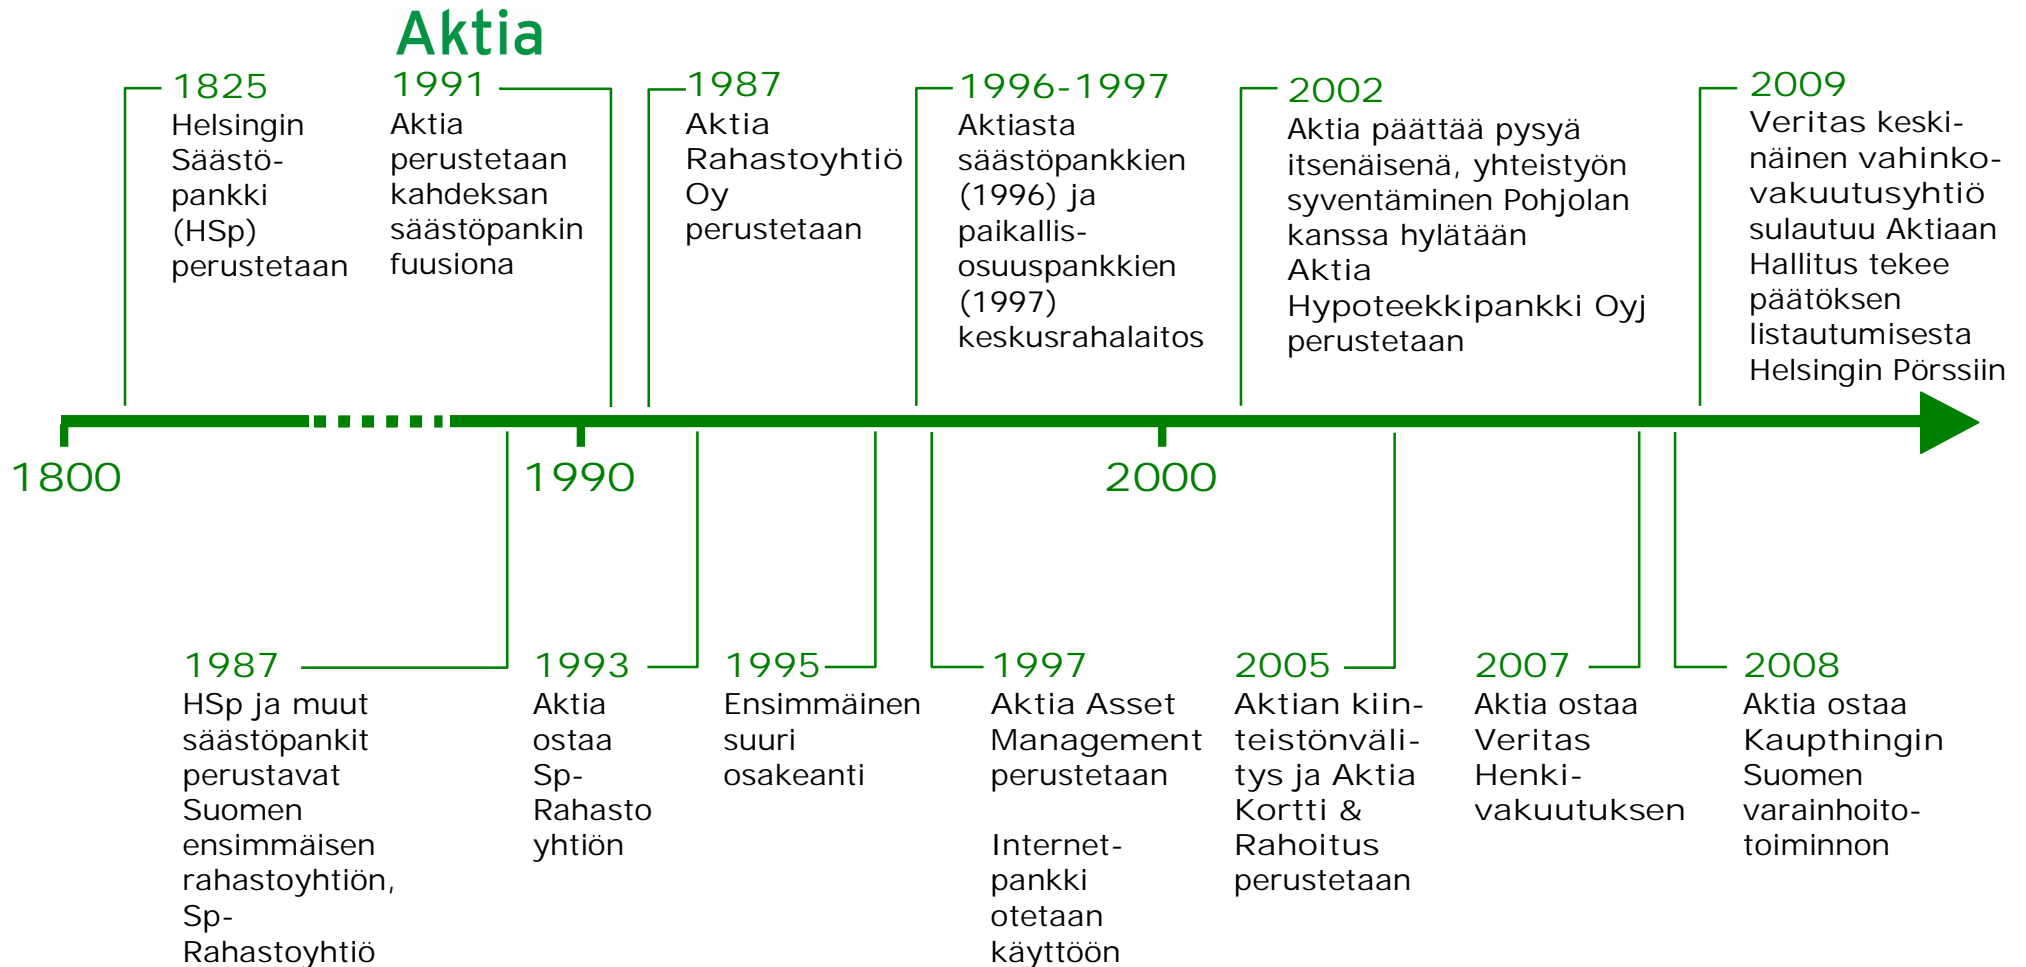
Aktia

1825
Helsingin Säästöpankki (HSp) perustetaan

1991
Aktia perustetaan kahdeksan säästöpankin fuusiona

1987
Aktia Rahastoyhtiö Oy perustetaan

1996-1997
Aktiasta säästöpankkien (1996) ja paikallisosuuspankkien (1997) keskusrahalaitos

2002
Aktia päättää pysyä itsenäisenä, yhteistyön syventäminen Pohjolan kanssa hylätään
Aktia Hypoteekkipankki Oyj perustetaan

2009
Veritas keskinäinen vahinkovakuutusyhtiö sulautuu Aktiaan
Hallitus tekee päätöksen listautumisesta Helsingin Pörssiin

1800

1990

2000

1987
HSp ja muut säästöpankit perustavat Suomen ensimmäisen rahastoyhtiön, Sp-Rahastoyhtiö

1993
Aktia ostaa Sp-Rahasto yhtiön

1995
Ensimmäinen suuri osakeanti

1997
Aktia Asset Management perustetaan

Internetpankki otetaan käyttöön

2005
Aktian kiinteistönvälitys ja Aktia Kortti & Rahoitus perustetaan

2007
Aktia ostaa Veritas Henkivakuutuksen

2008
Aktia ostaa Kaupthingin Suomen varainhoitotoiminnon